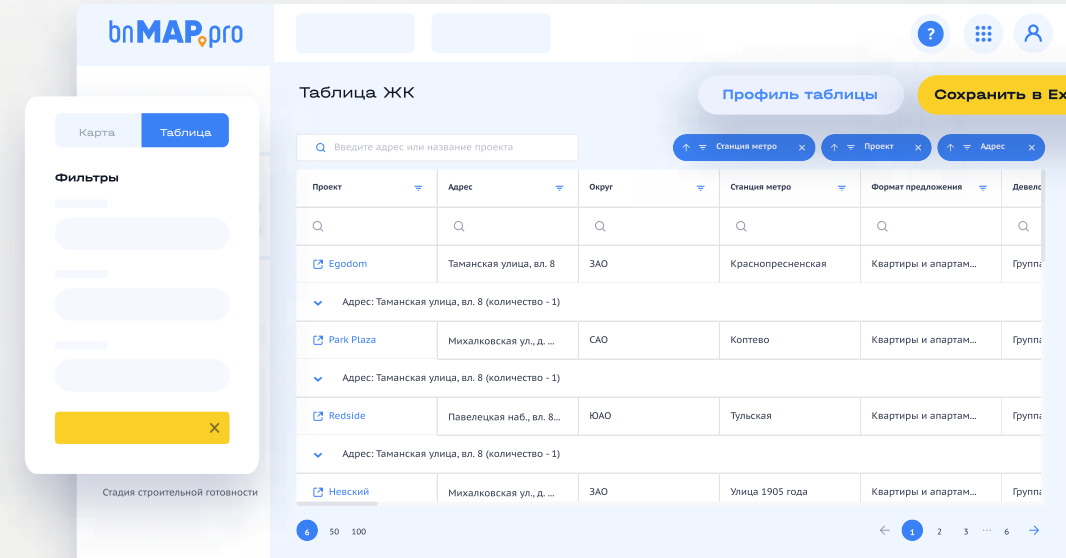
bnMAP.pro

?

Карта Таблица

Фильтры

Стадия строительной готовности

Таблица ЖК

Профиль таблицы

Сохранить в Ex

Введите адрес или название проекта

Станция метро
Проект
Адрес

| Проект | Адрес | Округ | Станция метро | Формат предложения | Девел |
|---|---|---|---|---|---|
| Egodom | Таманская улица, вл. 8 | ЗАО | Краснопресненская | Квартиры и апартам... | Группа |
| Адрес: Таманская улица, вл. 8 (количество - 1) | | | | | |
| Park Plaza | Михалковская ул., д. ... | САО | Коптево | Квартиры и апартам... | Группа |
| Адрес: Таманская улица, вл. 8 (количество - 1) | | | | | |
| Redside | Павелецкая наб., вл. 8... | ЮАО | Тульская | Квартиры и апартам... | Группа |
| Адрес: Таманская улица, вл. 8 (количество - 1) | | | | | |
| Невский | Михалковская ул., д. ... | ЗАО | Улица 1905 года | Квартиры и апартам... | Группа |

6 50 100

1 2 3 ... 6